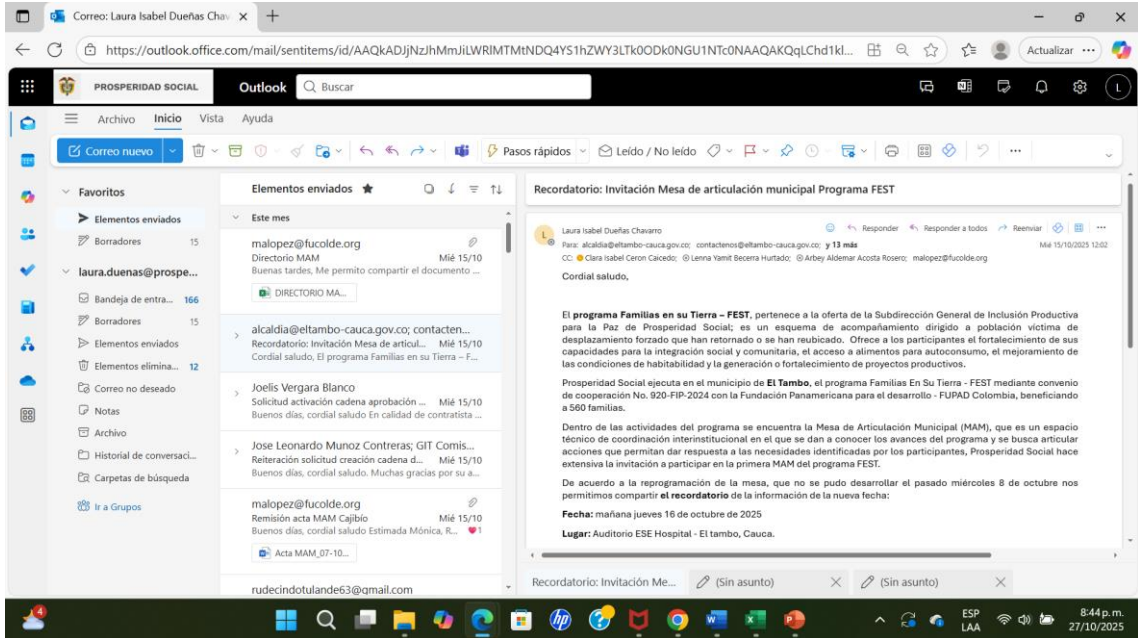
Correo: Laura Isabel Dueñas Chav ×

https://outlook.office.com/mail/sentitems/id/AAQkADJjNzJhMmJiLWRlMTMtNDQ4YS1hZWY3LTk0ODk0NGU1NTc0NAAQAKQqLChd1kl...

Actualizar

PROSPERIDAD SOCIAL

Outlook Buscar

Archivo Inicio Vista Ayuda

Correo nuevo

Pasos rápidos

Leído / No leído

Favoritos

Elementos enviados

Borradores 15

laura.duenas@prospe...

Bandeja de entra... 166

Borradores 15

Elementos enviados

Elementos elimina... 12

Correo no deseado

Notas

Archivo

Historial de conversaci...

Carpetas de búsqueda

Ir a Grupos

Elementos enviados

Este mes

malopez@fucolde.org
Directorio MAM Mié 15/10
Buenas tardes, Me permito compartir el documento ...
DIRECTORIO MA...

alcaldia@eltambo-cauca.gov.co; contacten...
Recordatorio: Invitación Mesa de articul... Mié 15/10
Cordial saludo, El programa Familias en su Tierra – F...

Joelis Vergara Blanco
Solicitud activación cadena aprobación ... Mié 15/10
Buenos días, cordial saludo En calidad de contratista ...

Jose Leonardo Munoz Contreras; GIT Comis...
Reiteración solicitud creación cadena d... Mié 15/10
Buenos días, cordial saludo. Muchas gracias por su a...

malopez@fucolde.org
Remisión acta MAM Cajibío Mié 15/10
Buenos días, cordial saludo Estimada Mónica, R... 1
Acta MAM_07-10...

rudecindotulande63@gmail.com

Recordatorio: Invitación Mesa de articulación municipal Programa FEST

Laura Isabel Dueñas Chavarro
Responder Responder a todos Reenviar
Para: alcaldia@eltambo-cauca.gov.co; contactenos@eltambo-cauca.gov.co; y 13 más
Mié 15/10/2025 12:02
CC: Clara Isabel Ceron Caicedo; Lenna Yamit Becerra Hurtado; Arbey Aldemar Acosta Rosero; malopez@fucolde.org

Cordial saludo,

El programa Familias en su Tierra – FEST, pertenece a la oferta de la Subdirección General de Inclusión Productiva para la Paz de Prosperidad Social; es un esquema de acompañamiento dirigido a población víctima de desplazamiento forzado que han retornado o se han reubicado. Ofrece a los participantes el fortalecimiento de sus capacidades para la integración social y comunitaria, el acceso a alimentos para autoconsumo, el mejoramiento de las condiciones de habitabilidad y la generación o fortalecimiento de proyectos productivos.

Prosperidad Social ejecuta en el municipio de El Tambo, el programa Familias En Su Tierra - FEST mediante convenio de cooperación No. 920-FIP-2024 con la Fundación Panamericana para el desarrollo - FUPAD Colombia, beneficiando a 560 familias.

Dentro de las actividades del programa se encuentra la Mesa de Articulación Municipal (MAM), que es un espacio técnico de coordinación interinstitucional en el que se dan a conocer los avances del programa y se busca articular acciones que permitan dar respuesta a las necesidades identificadas por los participantes, Prosperidad Social hace extensiva la invitación a participar en la primera MAM del programa FEST.

De acuerdo a la reprogramación de la mesa, que no se pudo desarrollar el pasado miércoles 8 de octubre nos permitimos compartir el recordatorio de la información de la nueva fecha:

Fecha: mañana jueves 16 de octubre de 2025

Lugar: Auditorio ESE Hospital - El tambo, Cauca.

Recordatorio: Invitación Me... (Sin asunto) × (Sin asunto) ×

ESP LAA 8:44 p.m. 27/10/2025